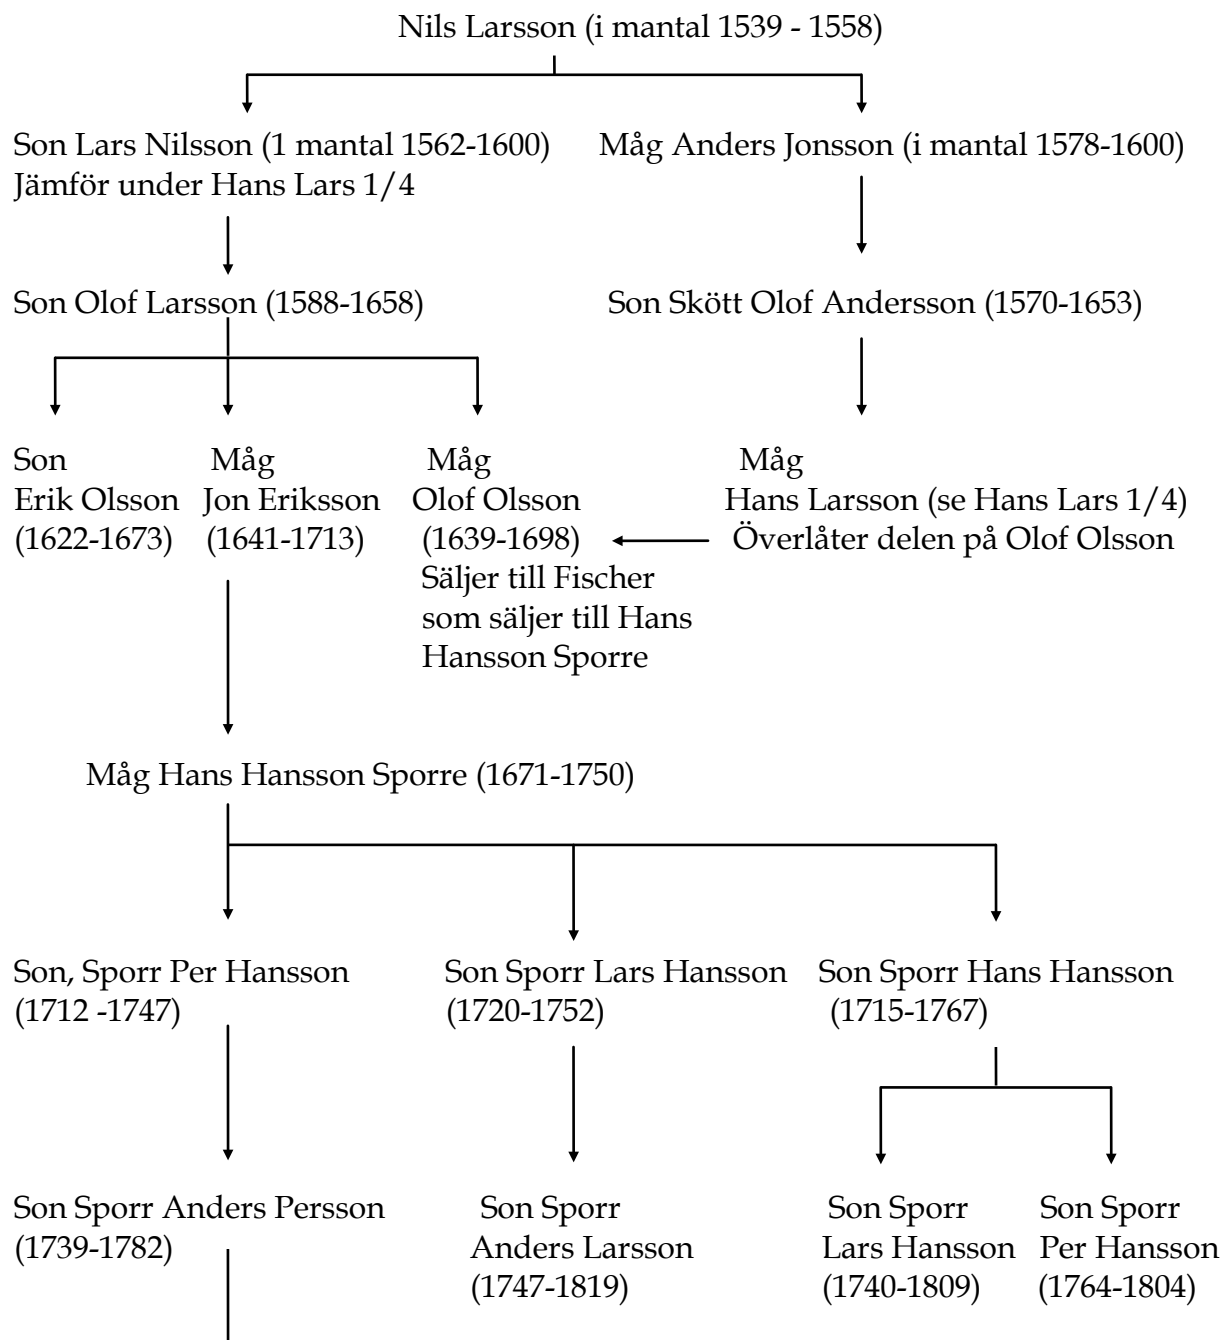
Nils Larsson (i mantal 1539 - 1558)

Son Lars Nilsson (1 mantal 1562-1600)
Jämför under Hans Lars 1/4

Måg Anders Jonsson (i mantal 1578-1600)

Son Olof Larsson (1588-1658)

Son Skött Olof Andersson (1570-1653)

Son
Erik Olsson
(1622-1673)

Måg
Jon Eriksson
(1641-1713)

Måg
Olof Olsson
(1639-1698)
Säljer till Fischer som säljer till Hans Hansson Sporre

Måg
Hans Larsson (se Hans Lars 1/4)
Överlåter delen på Olof Olsson

Måg Hans Hansson Sporre (1671-1750)

Son, Sporr Per Hansson
(1712 -1747)

Son Sporr Lars Hansson
(1720-1752)

Son Sporr Hans Hansson
(1715-1767)

Son Sporr Anders Persson
(1739-1782)

Son Sporr
Anders Larsson
(1747-1819)

Son Sporr
Lars Hansson
(1740-1809)

Son Sporr
Per Hansson
(1764-1804)